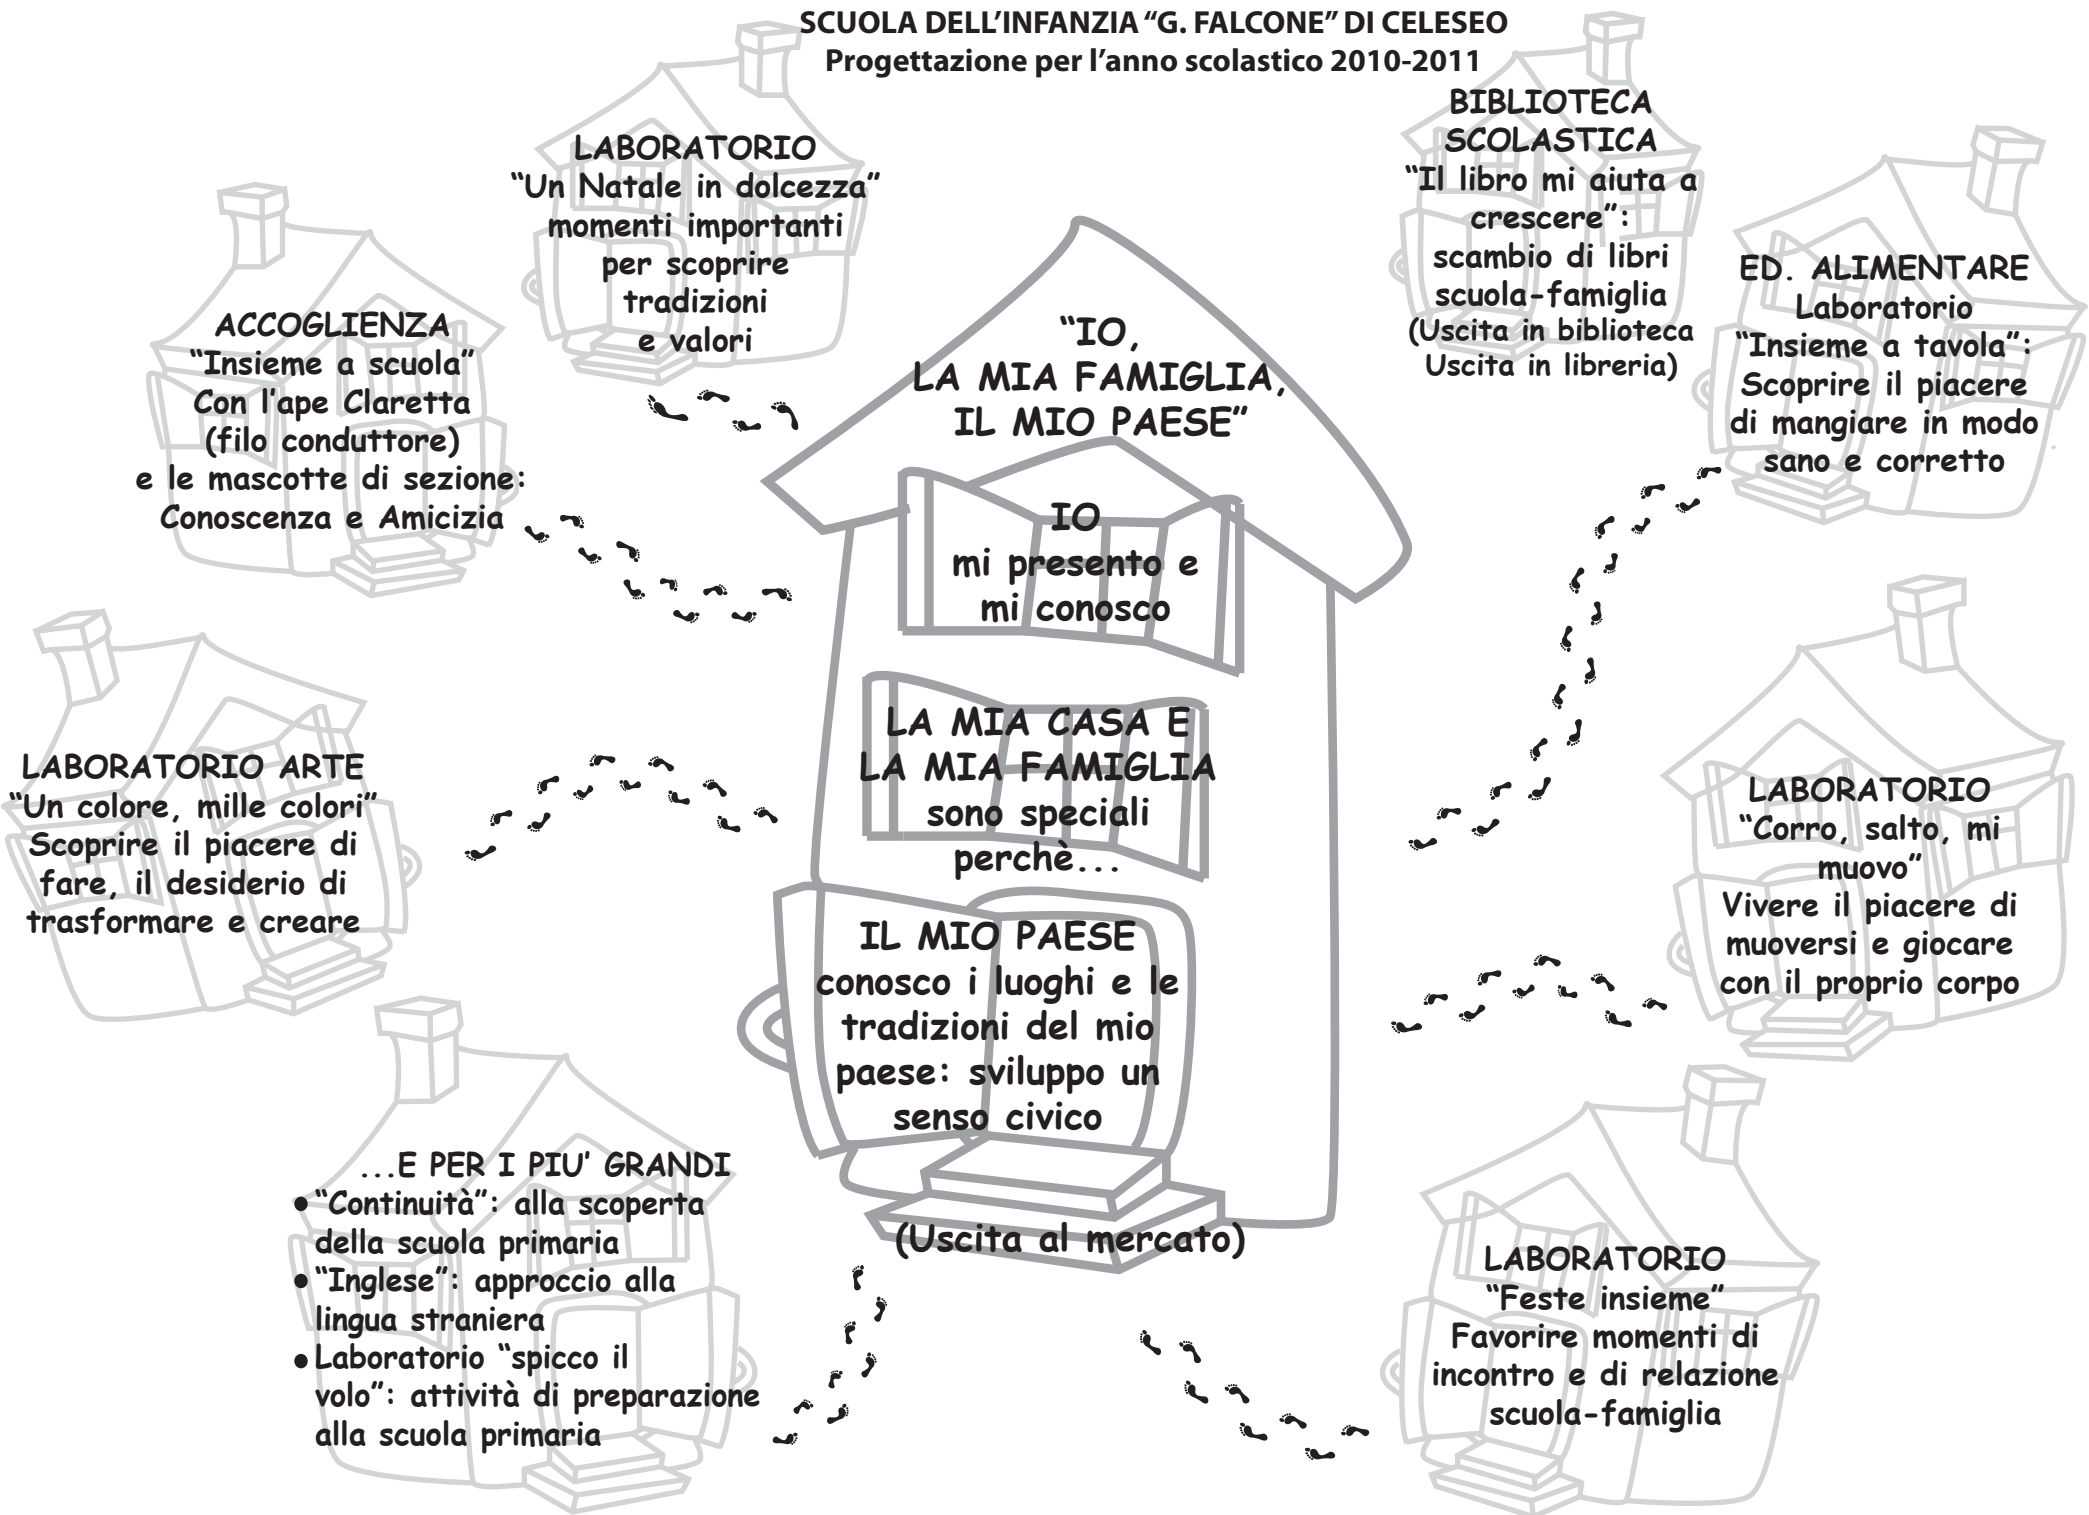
SCUOLA DELL'INFANZIA "G. FALCONE" DI CELESEO
Progettazione per l'anno scolastico 2010-2011

LABORATORIO
"Un Natale in dolcezza"
momenti importanti per scoprire tradizioni e valori

BIBLIOTECA SCOLASTICA
"Il libro mi aiuta a crescere":
scambio di libri scuola-famiglia
(Uscita in biblioteca
Uscita in libreria)

ED. ALIMENTARE
Laboratorio
"Insieme a tavola":
Scoprire il piacere di mangiare in modo sano e corretto

ACCOGLIENZA
"Insieme a scuola"
Con l'ape Claretta
(filo conduttore)
e le mascotte di sezione:
Conoscenza e Amicizia

"IO,
LA MIA FAMIGLIA,
IL MIO PAESE"

IO
mi presento e mi conosco

LA MIA CASA E LA MIA FAMIGLIA
sono speciali perchè...

IL MIO PAESE
conosco i luoghi e le tradizioni del mio paese: sviluppo un senso civico

(Uscita al mercato)

LABORATORIO ARTE
"Un colore, mille colori"
Scoprire il piacere di fare, il desiderio di trasformare e creare

LABORATORIO
"Corro, salto, mi muovo"
Vivere il piacere di muoversi e giocare con il proprio corpo

...E PER I PIU' GRANDI
• "Continuità": alla scoperta della scuola primaria
• "Inglese": approccio alla lingua straniera
• Laboratorio "spicco il volo": attività di preparazione alla scuola primaria

LABORATORIO
"Feste insieme"
Favorire momenti di incontro e di relazione scuola-famiglia